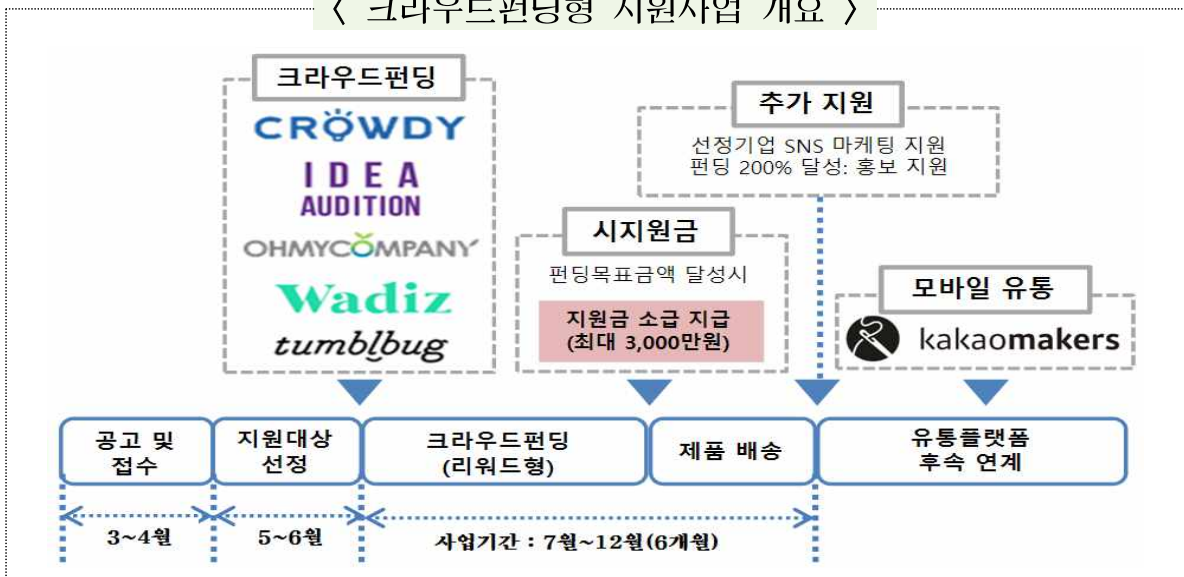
〈 크라우드펀딩형 지원사업 개요 〉

크라우드펀딩

CROWDY

IDEA AUDITION

OHMYCOMPANY

Wadiz

tumblbug

추가 지원

선정기업 SNS 마케팅 지원
펀딩 200% 달성: 홍보 지원

시지원금

펀딩목표금액 달성시

지원금 소급 지급
(최대 3,000만원)

모바일 유통

kakaomakers

| 공고 및 접수 | 지원대상 선정 | 크라우드펀딩 (리워드형) | 제품 배송 | 유통플랫폼 후속 연계 |
|---|---|---|---|---|

3~4월

5~6월

사업기간 : 7월~12월(6개월)